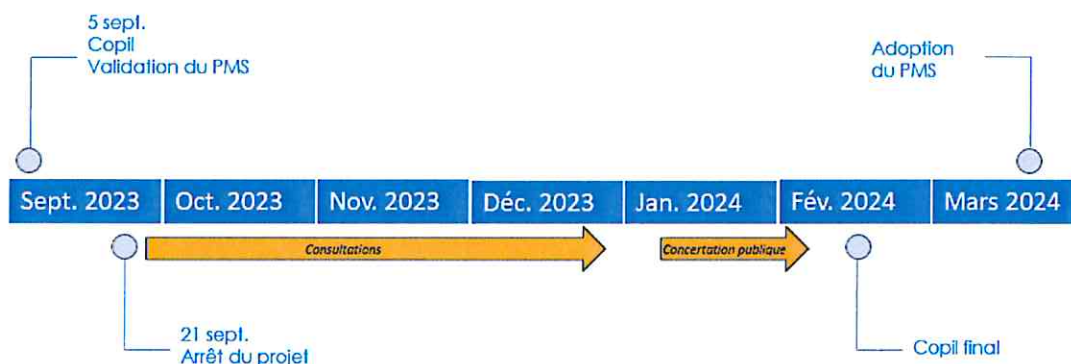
5 sept.
Copil
Validation du PMS

Adoption
du PMS

Sept. 2023 | Oct. 2023 | Nov. 2023 | Déc. 2023 | Jan. 2024 | Fév. 2024 | Mars 2024

Consultations

Concertation publique

21 sept.
Arrêt du projet

Copil final